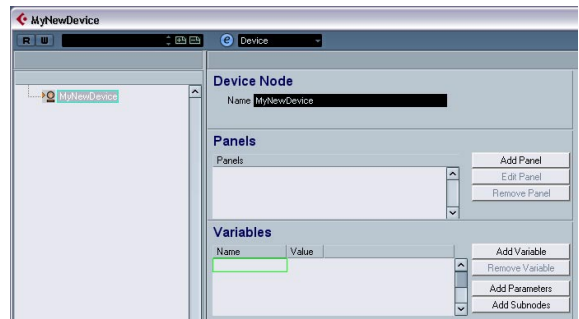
MyNewDevice

R W

Device

MyNewDevice

Device Node

Name MyNewDevice

Panels

Panels

Add Panel

Edit Panel

Remove Panel

Variables

| Name | Value |
|---|---|
| | |

Add Variable

Remove Variable

Add Parameters

Add Subnodes